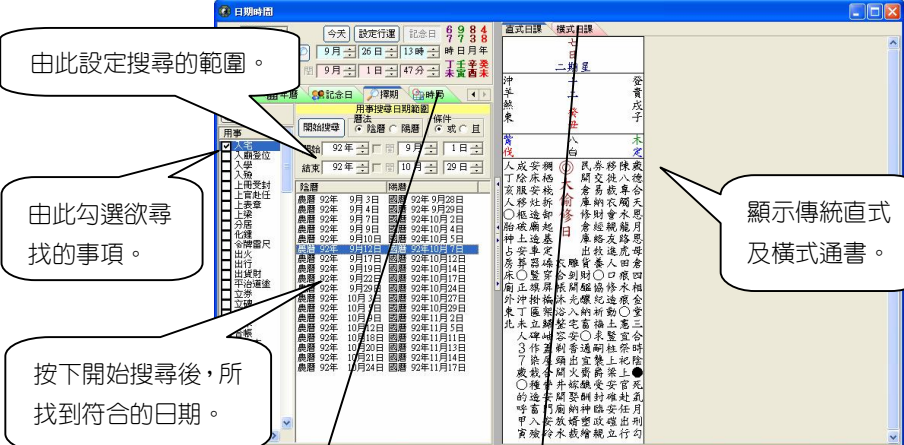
日期時間

今天 設定行運 紀念日

由此設定搜尋的範圍。

9月 26日 13時 時日月年
1日 47分

年曆 紀念日 擇期 時局

用事搜尋日期範圍
開始搜尋 曆法 ⊙陰曆 ○陽曆 條件 ⊙或 ○且
開始 92年 9月 1日
結束 92年 10月 29日

用事
入宅
入殮登位
入學
入殮
上冊受封
上官赴任
上表章
上梁
分居
化蹲
冷師靈尺
出火
出行
出貨財
平治道塗
立券
安碓

由此勾選欲尋找的事項。

| 陰曆 | 陽曆 |
|---|---|
| 農曆 92年 9月3日 | 國曆 92年9月28日 |
| 農曆 92年 9月4日 | 國曆 92年9月29日 |
| 農曆 92年 9月6日 | 國曆 92年10月1日 |
| 農曆 92年 9月9日 | 國曆 92年10月4日 |
| 農曆 92年 9月10日 | 國曆 92年10月5日 |
| 農曆 92年 9月12日 | 國曆 92年10月7日 |
| 農曆 92年 9月17日 | 國曆 92年10月12日 |
| 農曆 92年 9月19日 | 國曆 92年10月14日 |
| 農曆 92年 9月22日 | 國曆 92年10月17日 |
| 農曆 92年 9月29日 | 國曆 92年10月24日 |
| 農曆 92年 10月3日 | 國曆 92年10月27日 |
| 農曆 92年 10月 | 國曆 92年10月29日 |
| 農曆 92年 10月 | 國曆 92年11月2日 |
| 農曆 92年 10月12日 | 國曆 92年11月5日 |
| 農曆 92年 10月18日 | 國曆 92年11月11日 |
| 農曆 92年 10月20日 | 國曆 92年11月13日 |
| 農曆 92年 10月21日 | 國曆 92年11月14日 |
| 農曆 92年 10月24日 | 國曆 92年11月17日 |

按下開始搜尋後，所找到符合的日期。

直式日課 橫式日課

二黑星
沖羊煞東
發貴戊子
大吉參日

顯示傳統直式及橫式通書。